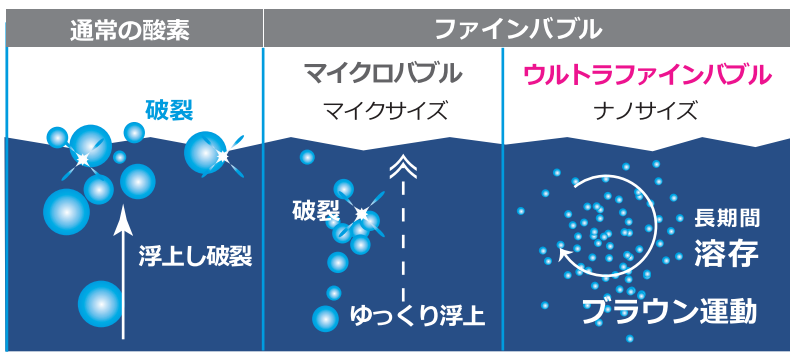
| 通常の酸素 | ファインバブル | |
|---|---|---|
| | マイクロバブル<br>マイクサイズ | ウルトラファインバブル<br>ナノサイズ |
| 破裂<br>浮上し破裂 | 破裂<br>ゆっくり浮上 | 長期間<br>溶存<br>ブラウン運動 |